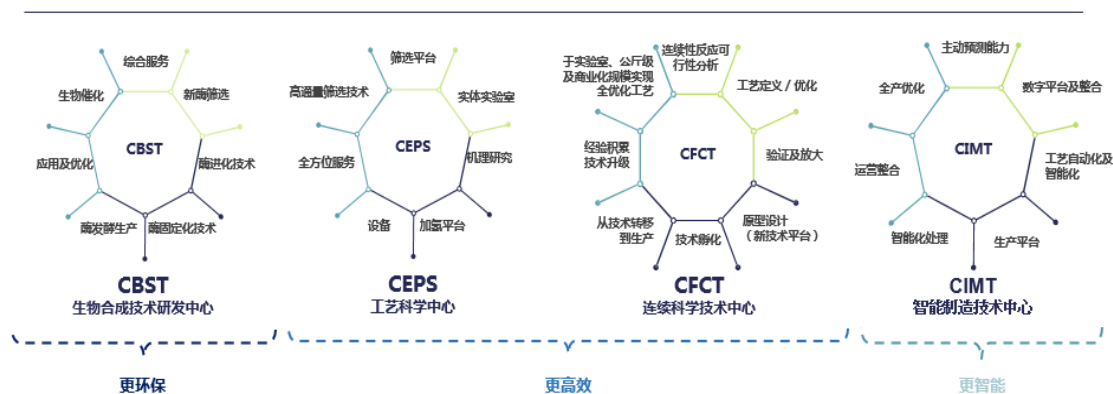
综合服务
生物催化
新酶筛选
CBST
应用及优化
酶进化技术
酶发酵生产
酶固定化技术
CBST
生物合成技术研发中心

筛选平台
高通量筛选技术
实体实验室
CEPS
全方位服务
机理研究
设备
加氢平台
CEPS
工艺科学中心

于实验室、公斤级及商业化规模实现全优化工艺
连续性反应可行性分析
工艺定义 / 优化
经验积累技术升级
CFCT
验证及放大
从技术转移到生产
技术孵化
原理设计（新技术平台）
CFCT
连续科学技术中心

主动预测能力
全产优化
数字平台及整合
CIMT
运营整合
工艺自动化及智能化
智能化处理
生产平台
CIMT
智能制造技术中心

更环保
更高效
更智能